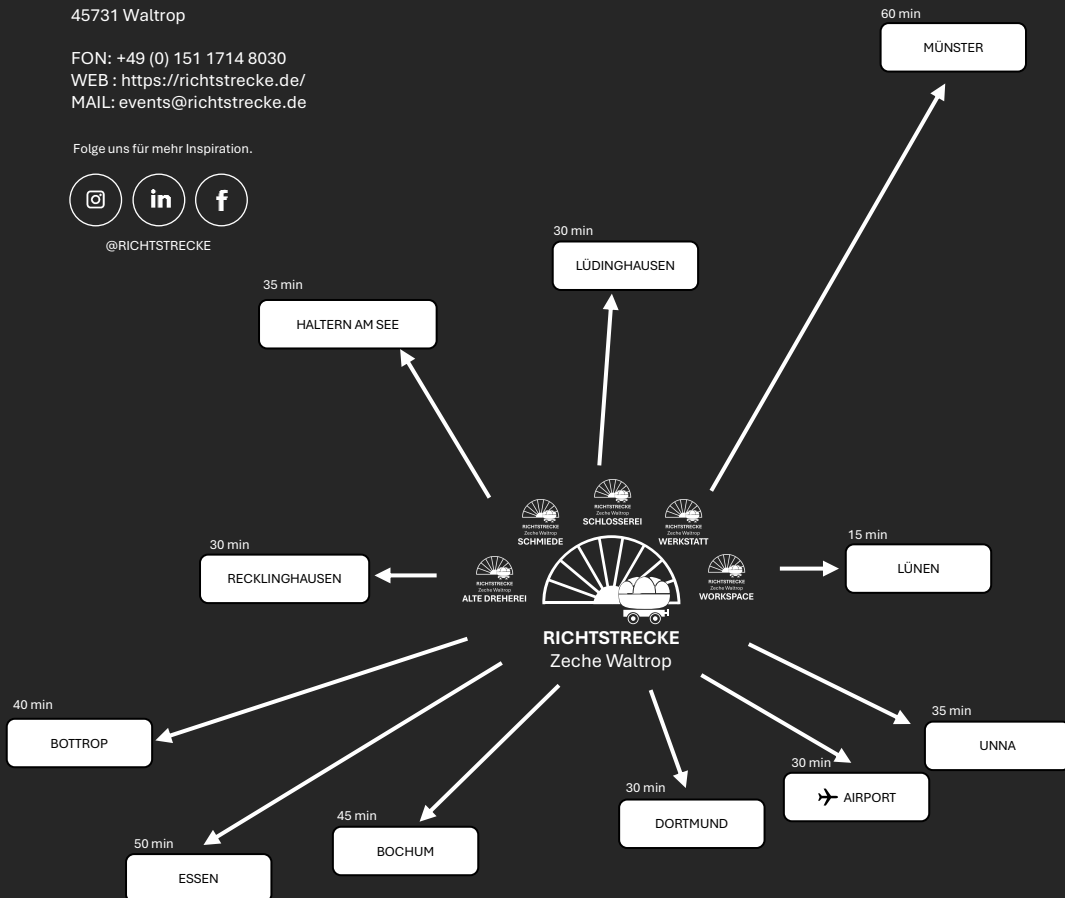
45731 Waltrop

FON: +49 (0) 151 1714 8030
WEB : https://richtstrecke.de/
MAIL: events@richtstrecke.de

Folge uns für mehr Inspiration.

@RICHTSTRECKE

60 min
MÜNSTER

30 min
LÜDINGHAUSEN

35 min
HALTERN AM SEE

RICHTSTRECKE Zeche Waltrop SCHMIEDE

RICHTSTRECKE Zeche Waltrop SCHLOSSEREI

RICHTSTRECKE Zeche Waltrop WERKSTATT

30 min
RECKLINGHAUSEN

RICHTSTRECKE Zeche Waltrop ALTE DREHEREI

RICHTSTRECKE Zeche Waltrop WORKSPACE

15 min
LÜNEN

RICHTSTRECKE
Zeche Waltrop

40 min
BOTTROP

35 min
UNNA

30 min
AIRPORT

30 min
DORTMUND

45 min
BOCHUM

50 min
ESSEN